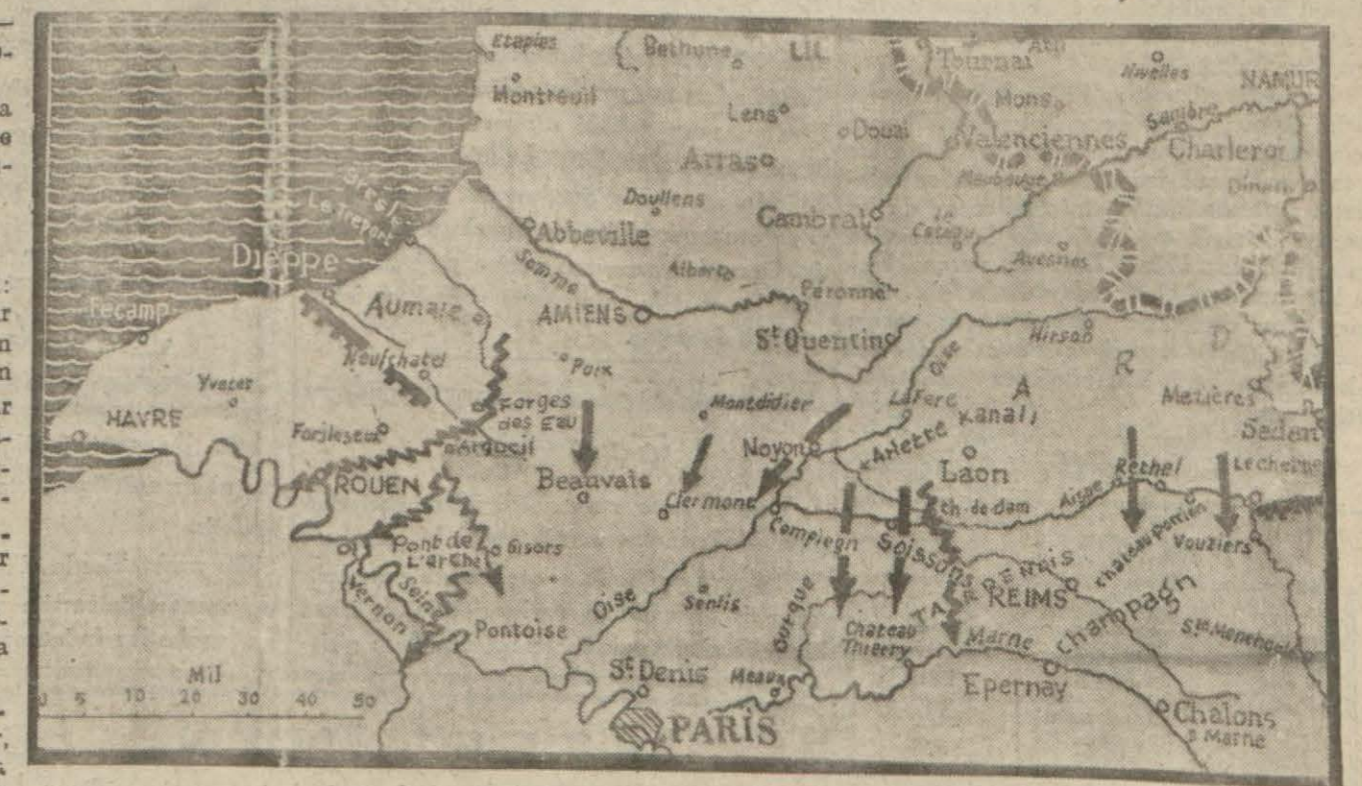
Etaples
Bethune
LIL
Tournai
Ath
Nivelles
NAMUR
Montreuil
Lens
Douai
Mons
Sambre
Arras
Valenciennes
Charleroi
Doullens
Maubeuge
Dinant
Cambrai
Le Cateau
Bresle
Le Treport
Abbeville
Avesnes
Dieppe
Somme
Albert
Peronne
Fecamp
Aumale
AMIENS
St Quentin
Hirson
Neufchatel
Poix
Oise
D
Yvetot
Forges des Eaux
Montdidier
La Fere
A
R
Mezieres
HAVRE
Foujleseu
Argueil
Ailette kanal
Sedan
Beauvais
Noyon
Laon
ROUEN
Clermont
Rethel
Le Chesne
Ch. de dam
Aisne
Compiegn
Soissons
Pont de L'arche
Gisors
Chateau Porcien
Vouziers
Vernon
Seine
Oise
Senlis
Ourcque
TAR
DENOIS
REIMS
Champagn
Pontoise
Chateau Thierry
Marne
St Menehould
Mil
0
5
10
20
30
40
50
St Denis
Meaux
Epernay
PARIS
Chalons s Marne